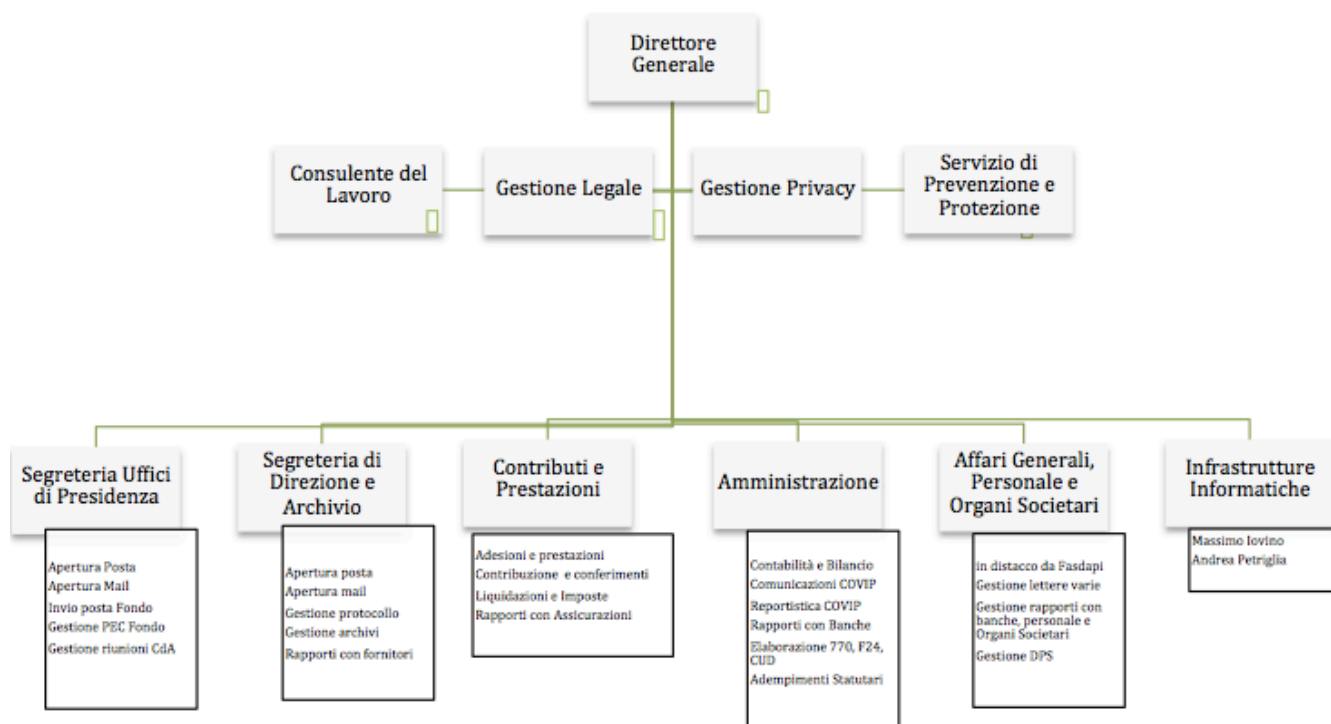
Direttore Generale

Consulente del Lavoro

Gestione Legale

Gestione Privacy

Servizio di Prevenzione e Protezione

Segreteria Uffici di Presidenza

Apertura Posta
Apertura Mail
Invio posta Fondo
Gestione PEC Fondo
Gestione riunioni CdA

Segreteria di Direzione e Archivio

Apertura posta
Apertura mail
Gestione protocollo
Gestione archivi
Rapporti con fornitori

Contributi e Prestazioni

Adesioni e prestazioni
Contribuzione e conferimenti
Liquidazioni e Imposte
Rapporti con Assicurazioni

Amministrazione

Contabilità e Bilancio
Comunicazioni COVIP
Reportistica COVIP
Rapporti con Banche
Elaborazione 770, F24, CUD
Adempimenti Statutari

Affari Generali, Personale e Organi Societari

in distacco da Fasdapi
Gestione lettere varie
Gestione rapporti con banche, personale e Organi Societari
Gestione DPS

Infrastrutture Informatiche

Massimo Iovino
Andrea Petriglia